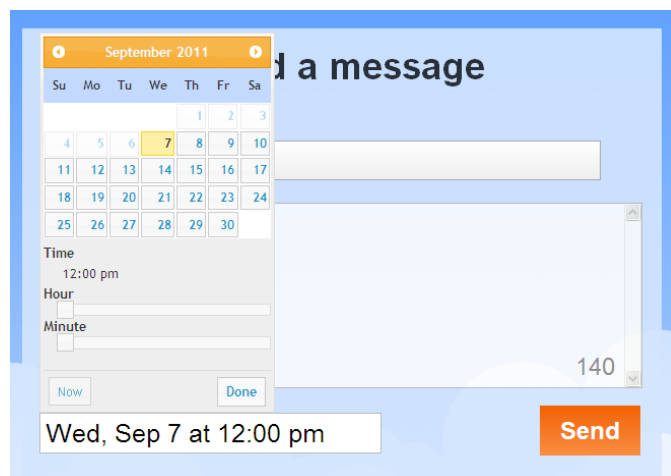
September 2011

| Su | Mo | Tu | We | Th | Fr | Sa |
|---|---|---|---|---|---|---|
| | | | | 1 | 2 | 3 |
| 4 | 5 | 6 | 7 | 8 | 9 | 10 |
| 11 | 12 | 13 | 14 | 15 | 16 | 17 |
| 18 | 19 | 20 | 21 | 22 | 23 | 24 |
| 25 | 26 | 27 | 28 | 29 | 30 | |

Time
12:00 pm
Hour
Minute

Now
Done

d a message

140

Wed, Sep 7 at 12:00 pm

Send